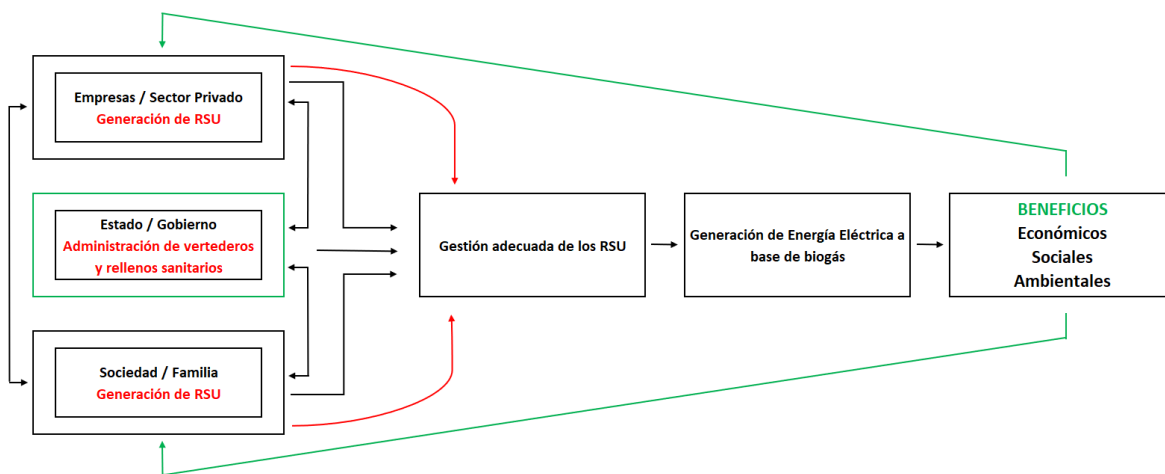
Empresas / Sector Privado
Generación de RSU

Estado / Gobierno
Administración de vertederos y rellenos sanitarios

Sociedad / Familia
Generación de RSU

Gestión adecuada de los RSU

Generación de Energía Eléctrica a base de biogás

BENEFICIOS
Económicos
Sociales
Ambientales